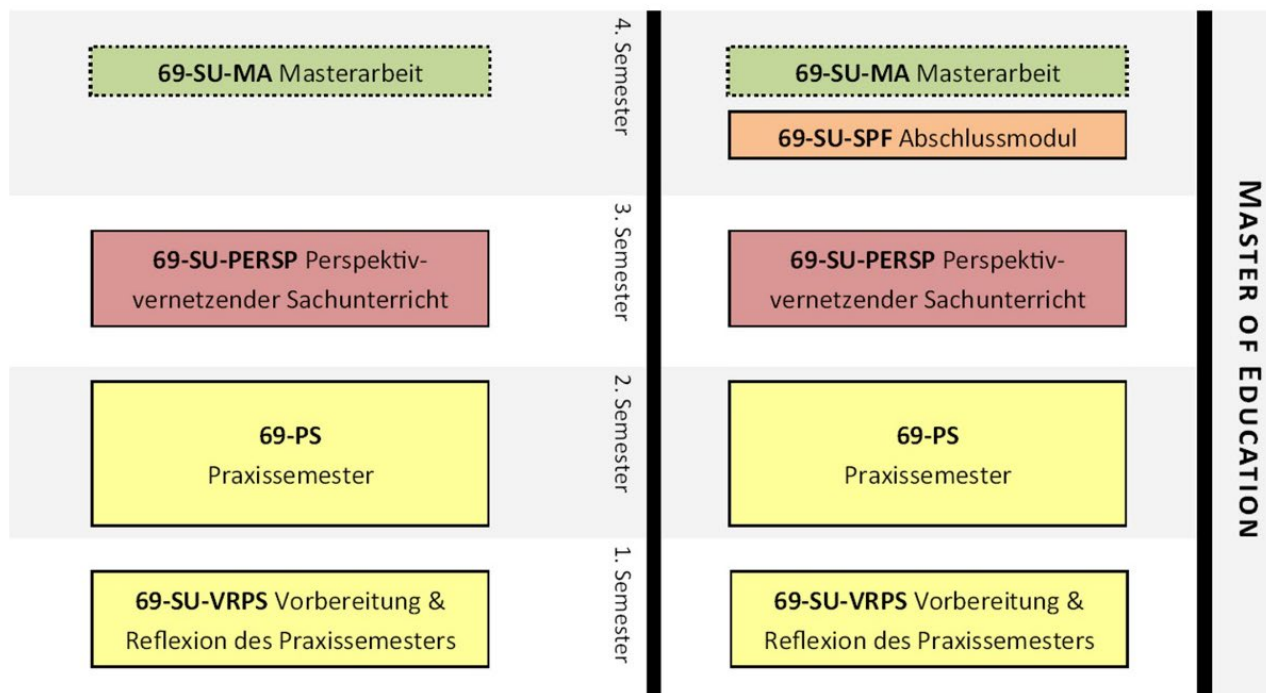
4. Semester

69-SU-MA Masterarbeit

69-SU-MA Masterarbeit

69-SU-SPF Abschlussmodul

3. Semester

69-SU-PERSP Perspektivvernetzender Sachunterricht

69-SU-PERSP Perspektivvernetzender Sachunterricht

2. Semester

69-PS
Praxissemester

69-PS
Praxissemester

1. Semester

69-SU-VRPS Vorbereitung & Reflexion des Praxissemesters

69-SU-VRPS Vorbereitung & Reflexion des Praxissemesters

MASTER OF EDUCATION